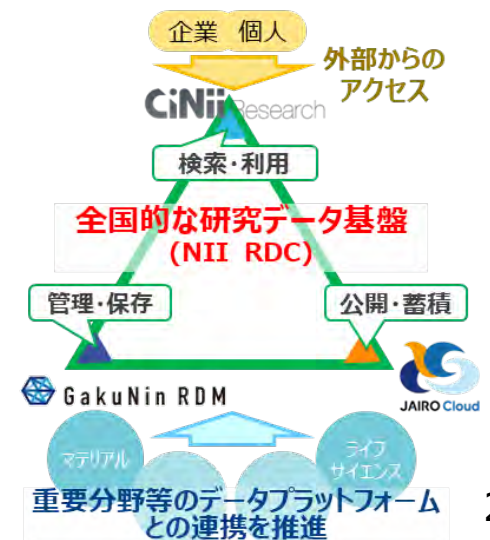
企業 個人

外部からの
アクセス

CiNii Research

検索・利用

全国的な研究データ基盤
(NII RDC)

管理・保存

公開・蓄積

GakuNin RDM

JAIRO Cloud

マテリアル

ライフ
サイエンス

重要分野等のデータプラットフォーム
との連携を推進

2